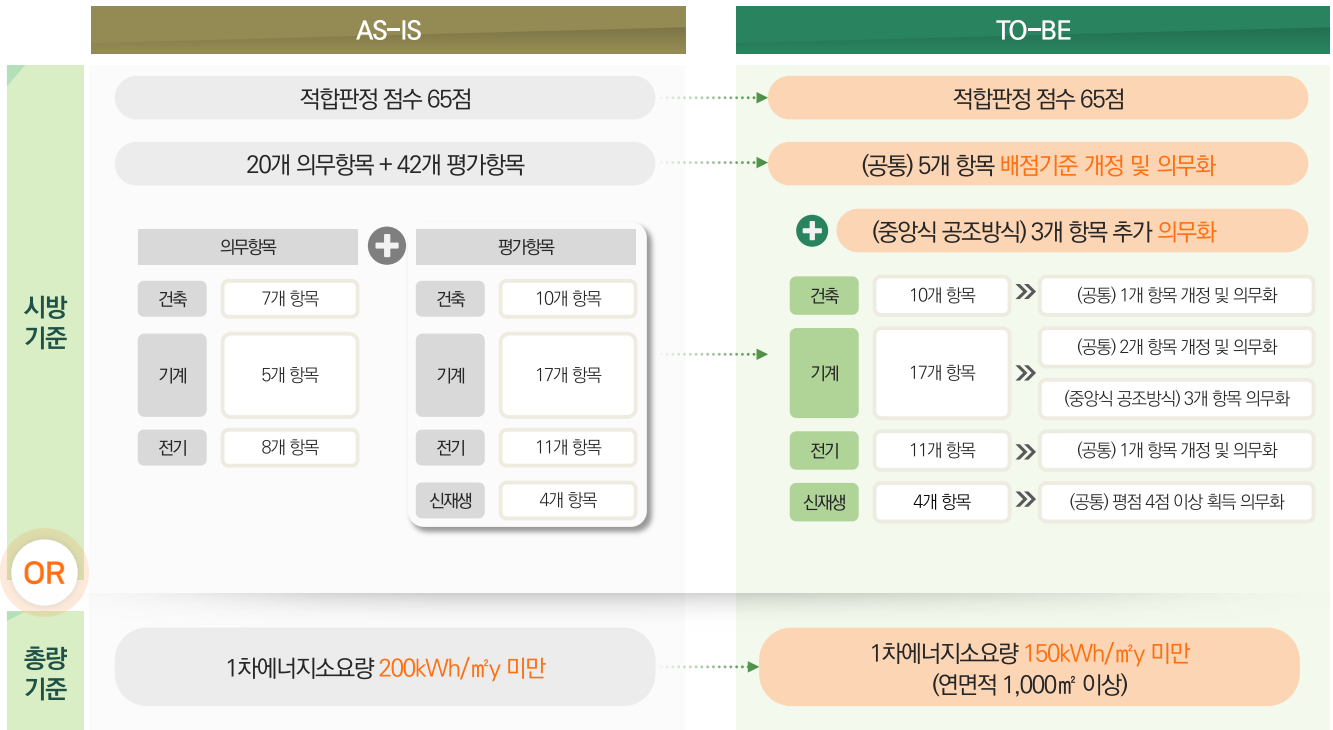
AS-IS

TO-BE

시방 기준

적합판정 점수 65점

20개 의무항목 + 42개 평가항목

| 의무항목 | |
|---|---|
| 건축 | 7개 항목 |
| 기계 | 5개 항목 |
| 전기 | 8개 항목 |

| 평가항목 | |
|---|---|
| 건축 | 10개 항목 |
| 기계 | 17개 항목 |
| 전기 | 11개 항목 |
| 신재생 | 4개 항목 |

적합판정 점수 65점

(공통) 5개 항목 배점기준 개정 및 의무화

(중앙식 공조방식) 3개 항목 추가 의무화

| | | |
|---|---|---|
| 건축 | 10개 항목 | (공통) 1개 항목 개정 및 의무화 |
| 기계 | 17개 항목 | (공통) 2개 항목 개정 및 의무화 / (중앙식 공조방식) 3개 항목 의무화 |
| 전기 | 11개 항목 | (공통) 1개 항목 개정 및 의무화 |
| 신재생 | 4개 항목 | (공통) 평점 4점 이상 획득 의무화 |

OR

총량 기준

1차에너지소요량 200kWh/㎡y 미만

1차에너지소요량 150kWh/㎡y 미만 (연면적 1,000㎡ 이상)